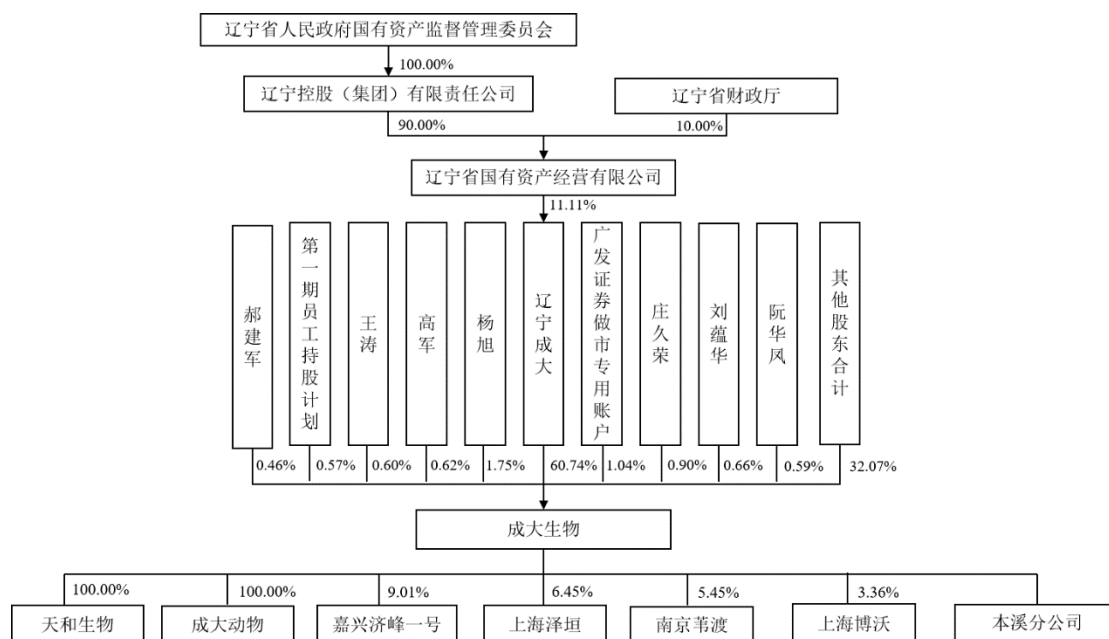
辽宁省人民政府国有资产监督管理委员会

100.00%

辽宁控股（集团）有限责任公司

辽宁省财政厅

90.00%

10.00%

辽宁省国有资产经营有限公司

11.11%

郝建军

第一期员工持股计划

王涛

高军

杨旭

辽宁成大

广发证券做市专用账户

庄久荣

刘蕴华

阮华凤

其他股东合计

0.46%

0.57%

0.60%

0.62%

1.75%

60.74%

1.04%

0.90%

0.66%

0.59%

32.07%

成大生物

100.00%

100.00%

9.01%

6.45%

5.45%

3.36%

天和生物

成大动物

嘉兴济峰一号

上海泽垣

南京苇渡

上海博沃

本溪分公司